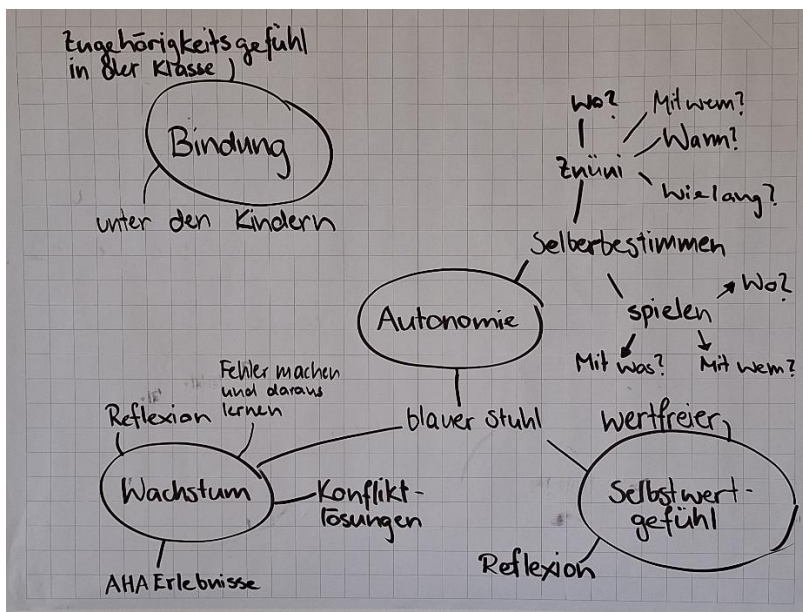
Zugehörigkeitsgefühl in der Klasse

Bindung

unter den Kindern

Wo? Mit wem? Wann? Wie lang?

Znüni

Selberbestimmen

Autonomie

spielen

Wo?

Mit was? Mit wem?

Fehler machen und daraus lernen

Reflexion

blauer Stuhl

wertfreier

Wachstum

Konflikt-lösungen

Selbstwert-gefühl

AHA Erlebnisse

Reflexion